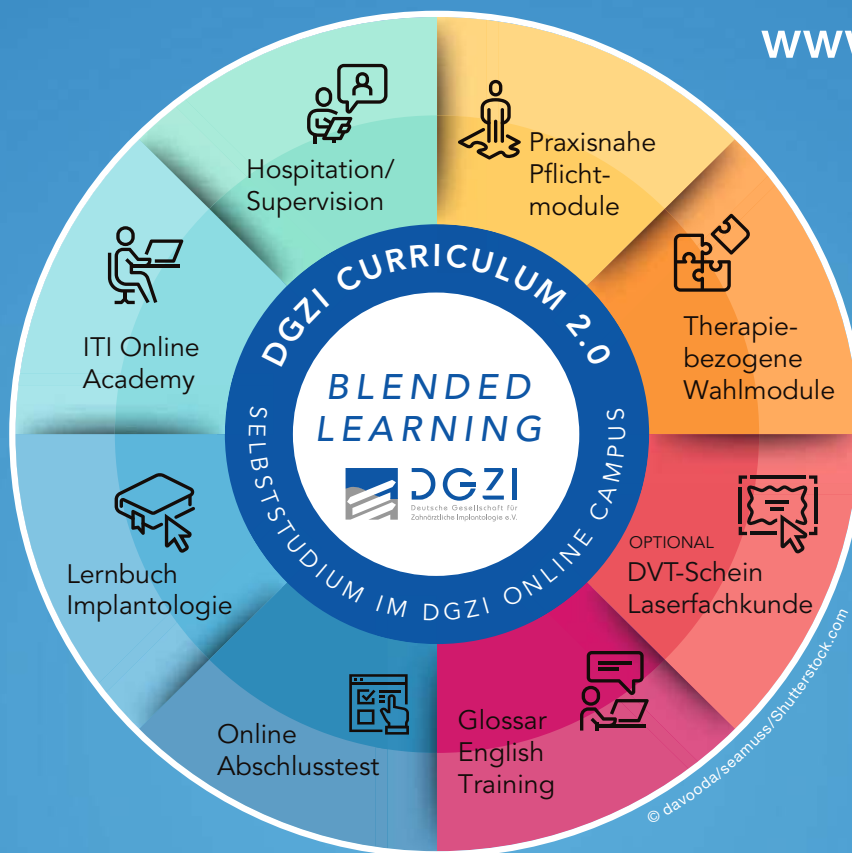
WWW

Hospitation/ Supervision

Praxisnahe Pflichtmodule

Therapiebezogene Wahlmodule

OPTIONAL
DVT-Schein Laserfachkunde

Glossar English Training

Online Abschlusstest

Lernbuch Implantologie

ITI Online Academy

DGZI CURRICULUM 2.0

BLENDED LEARNING

DGZI
Deutsche Gesellschaft für Zahnärztliche Implantologie e.V.

SELBSTSTUDIUM IM DGZI ONLINE CAMPUS

© davooda/seamuss/Shutterstock.com